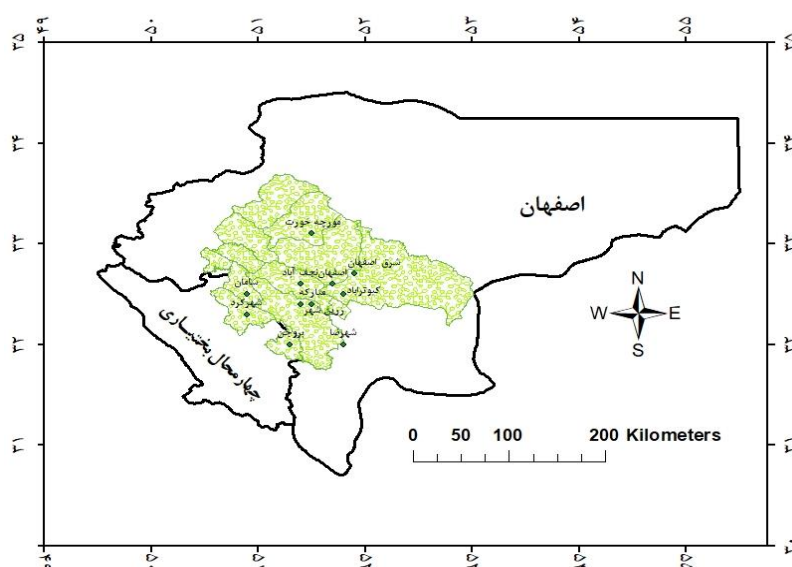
۴۹ ۵۰ ۵۱ ۵۲ ۵۳ ۵۴ ۵۵

۳۵
۳۴
۳۳
۳۲
۳۱

اصفهان

مورچه خورت
شرق اصفهان
اصفهان
نجف آباد
کبوترآباد
شامان
مبارکه
شهرکرد
زرین شهر
شهرضا
بروجن

چهارمحال بختیاری

N
W
E
S

0 50 100 200 Kilometers

۴۹ ۵۰ ۵۱ ۵۲ ۵۳ ۵۴ ۵۵